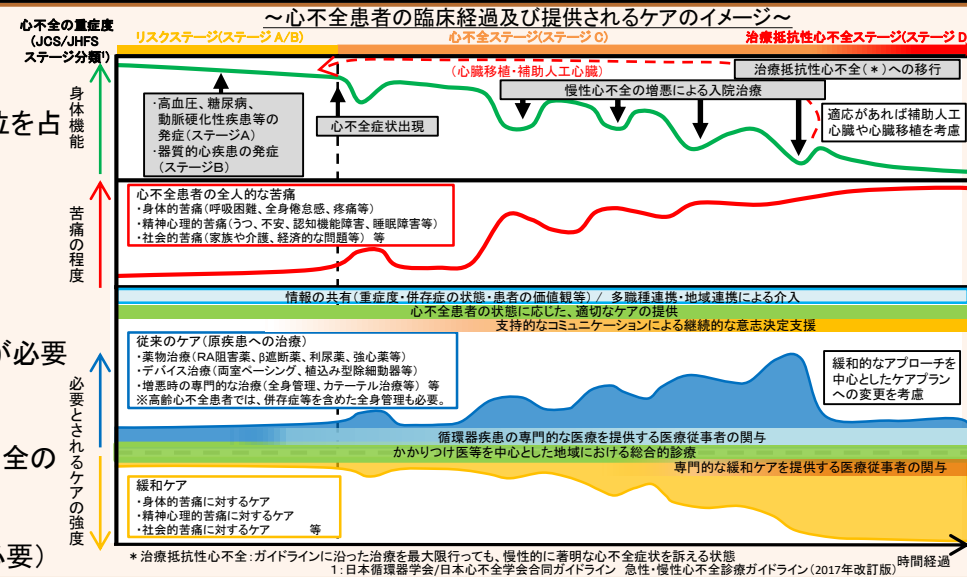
～心不全患者の臨床経過及び提供されるケアのイメージ～

心不全の重症度（JCS/JHFSステージ分類¹）

リスクステージ(ステージA/B)

心不全ステージ(ステージC)

治療抵抗性心不全ステージ(ステージD

位を占

身体機能

（心臓移植・補助人工心臓）

治療抵抗性心不全（＊）への移行

慢性心不全の増悪による入院治療

・高血圧、糖尿病、動脈硬化性疾患等の発症（ステージA）
・器質的心疾患の発症（ステージB）

心不全症状出現

適応があれば補助人工心臓や心臓移植を考慮

苦痛の程度

心不全患者の全人的な苦痛
・身体的苦痛（呼吸困難、全身倦怠感、疼痛等）
・精神心理的苦痛（うつ、不安、認知機能障害、睡眠障害等）
・社会的苦痛（家族や介護、経済的な問題等）　等

情報の共有（重症度・併存症の状態・患者の価値観等）／ 多職種連携・地域連携による介入

心不全患者の状態に応じた、適切なケアの提供

支持的なコミュニケーションによる継続的な意志決定支援

が必要

必要とされるケアの強度

従来のケア（原疾患への治療）
・薬物治療（RA阻害薬、β遮断薬、利尿薬、強心薬等）
・デバイス治療（両室ペーシング、植込み型除細動器等）
・増悪時の専門的な治療（全身管理、カテーテル治療等）　等
※高齢心不全患者では、併存症等を含めた全身管理も必要。

緩和的なアプローチを中心としたケアプランへの変更を考慮

全の

循環器疾患の専門的な医療を提供する医療従事者の関与

かかりつけ医等を中心とした地域における総合的診療

専門的な緩和ケアを提供する医療従事者の関与

緩和ケア
・身体的苦痛に対するケア
・精神心理的苦痛に対するケア
・社会的苦痛に対するケア　　等

必要）

＊治療抵抗性心不全：ガイドラインに沿った治療を最大限行っても、慢性的に著明な心不全症状を訴える状態
1：日本循環器学会/日本心不全学会合同ガイドライン　急性・慢性心不全診療ガイドライン（2017年改訂版）

時間経過